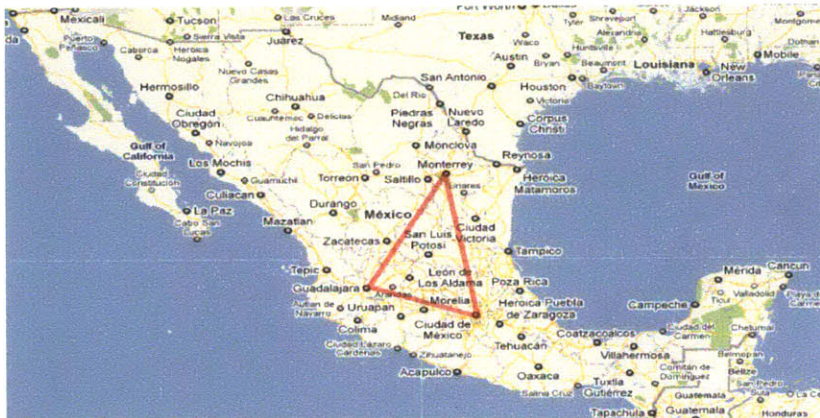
Mexicali
Tucson
Las Cruces
Midland
Fort Worth
Tyler
Shreveport
Jackson
Alexandria
Hattiesburg
Dothan
Sierra Vista
Juarez
Texas
Waco
Huntsville
Puerto Peñasco
Caborca
Heroica Nogales
Austin
Bryan
Beaumont
Louisiana
New Orleans
Mobile
Nuevo Casas Grandes
San Antonio
Hermosillo
Chihuahua
Del Rio
Houston
Baytown
Victoria
Ciudad Obregón
Cuauhtemoc
Delicias
Piedras Negras
Nuevo Laredo
Corpus Christi
Navojoa
Hidalgo del Parral
Gulf of California
Monclova
Los Mochis
Reynosa
San Pedro
Monterrey
Guamuchil
Torreon
Saltillo
Heroica Matamoros
Gulf of Mexico
Ciudad Constitución
Culiacan
Linares
La Paz
Durango
México
Mazatlan
Cabo San Lucas
Ciudad Victoria
San Luis Potosi
Zacatecas
Tampico
Tepic
León de Los Aldama
Poza Rica
Mérida
Cancun
Guadalajara
Valladolid
Autlán de Navarro
Uruapan
Morelia
Heroica Puebla de Zaragoza
Campeche
Tizimín
Chetumal
Colima
Ciudad de México
Coatzacoalcos
Ciudad del Carmen
Ciudad Lázaro Cárdenas
Tehuacán
Villahermosa
Belmopan
Zihuatanejo
Acapulco
Oaxaca
Comitán de Domínguez
Belize
San Pedro Sula
Salina Cruz
Tuxtla Gutiérrez
Guatemala
Tapachula
Guatemala
Honduras